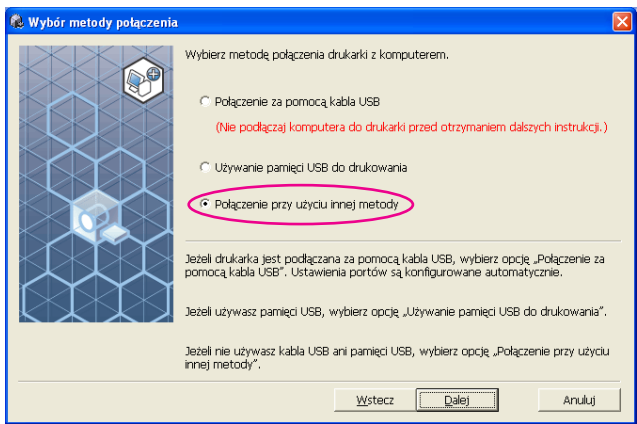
Wybór metody połączenia

Wybierz metodę połączenia drukarki z komputerem.

Połączenie za pomocą kabla USB
(Nie podłączaj komputera do drukarki przed otrzymaniem dalszych instrukcji.)

Używanie pamięci USB do drukowania

Połączenie przy użyciu innej metody

Jeżeli drukarka jest podłączana za pomocą kabla USB, wybierz opcję „Połączenie za pomocą kabla USB". Ustawienia portów są konfigurowane automatycznie.

Jeżeli używasz pamięci USB, wybierz opcję „Używanie pamięci USB do drukowania".

Jeżeli nie używasz kabla USB ani pamięci USB, wybierz opcję „Połączenie przy użyciu innej metody".

Wstecz
Dalej
Anuluj